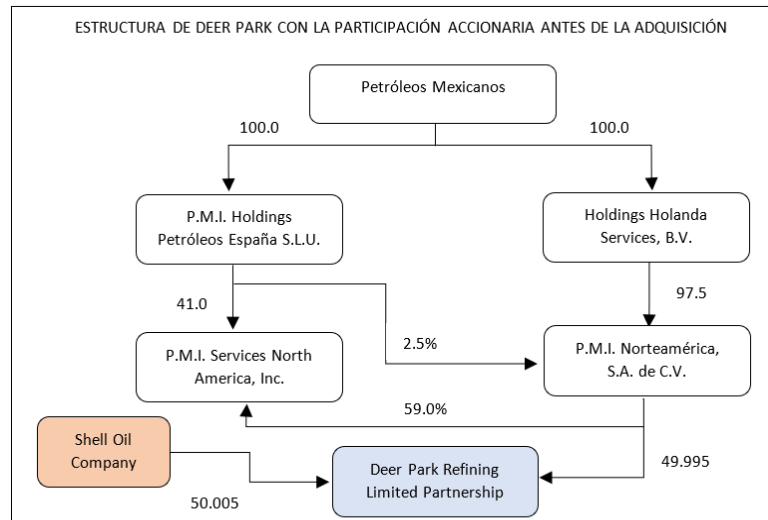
ESTRUCTURA DE DEER PARK CON LA PARTICIPACIÓN ACCIONARIA ANTES DE LA ADQUISICIÓN

Petróleos Mexicanos

100.0

100.0

P.M.I. Holdings Petróleos España S.L.U.

Holdings Holanda Services, B.V.

41.0

97.5

2.5%

P.M.I. Services North America, Inc.

P.M.I. Norteamérica, S.A. de C.V.

59.0%

Shell Oil Company

Deer Park Refining Limited Partnership

49.995

50.005